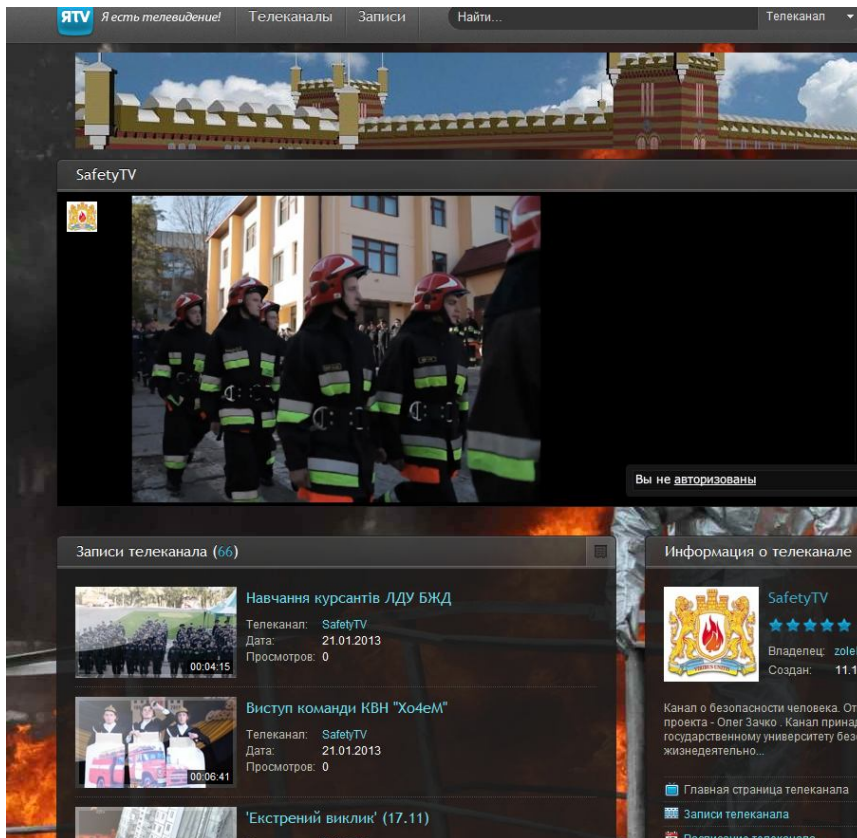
ЯTV Я есть телевидение! Телеканалы Записи Найти... Телеканал

SafetyTV

Вы не авторизованы

Записи телеканала (66)

Навчання курсантів ЛДУ БЖД
Телеканал: SafetyTV
Дата: 21.01.2013
Просмотров: 0
00:04:15

Виступ команди КВН "Хо4еМ"
Телеканал: SafetyTV
Дата: 21.01.2013
Просмотров: 0
00:06:41

'Екстрений виклик' (17.11)

Информация о телеканале

SafetyTV
Владелец: zole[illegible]
Создан: 11.1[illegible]

Канал о безопасности человека. От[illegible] проекта - Олег Зачко . Канал принад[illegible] государственному университету безо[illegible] жизнедеятельно...

Главная страница телеканала
Записи телеканала
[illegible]